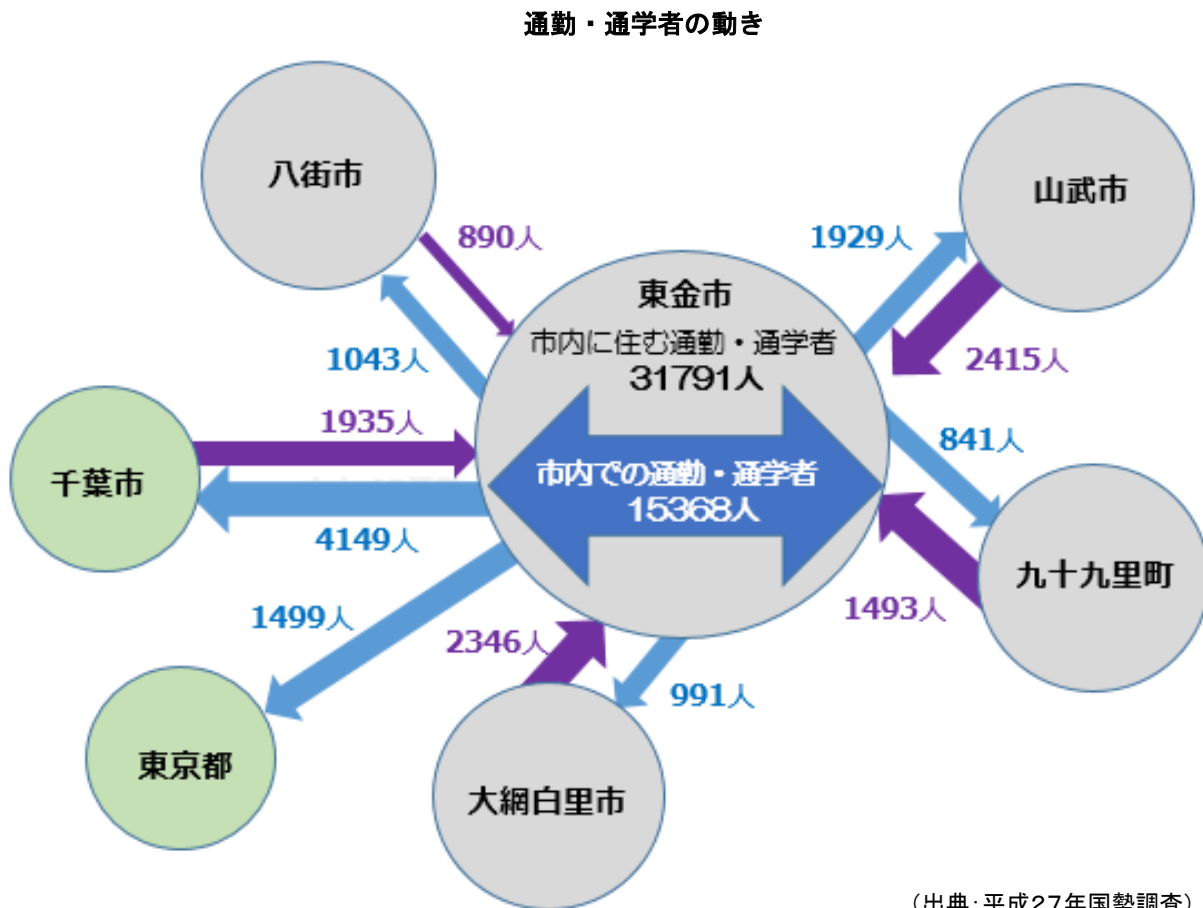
通勤・通学者の動き

八街市

890人

1043人

山武市

1929人

2415人

東金市
市内に住む通勤・通学者
31791人

市内での通勤・通学者
15368人

1935人

千葉市

4149人

841人

九十九里町

1493人

1499人

2346人

991人

東京都

大網白里市

（出典:平成27年国勢調査）